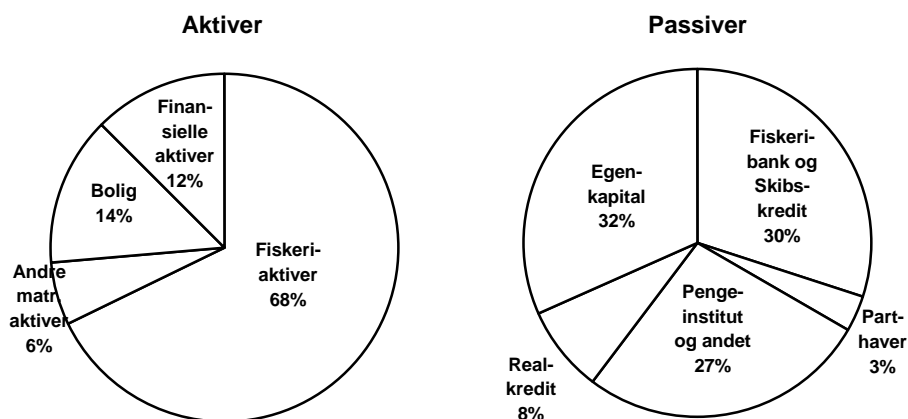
Aktiver

Finansielle aktiver 12%

Bolig 14%

Fiskeriaktiver 68%

Andre matr. aktiver 6%

Passiver

Egenkapital 32%

Fiskeribank og Skibskredit 30%

Pengeinstitut og andet 27%

Parthaver 3%

Realkredit 8%